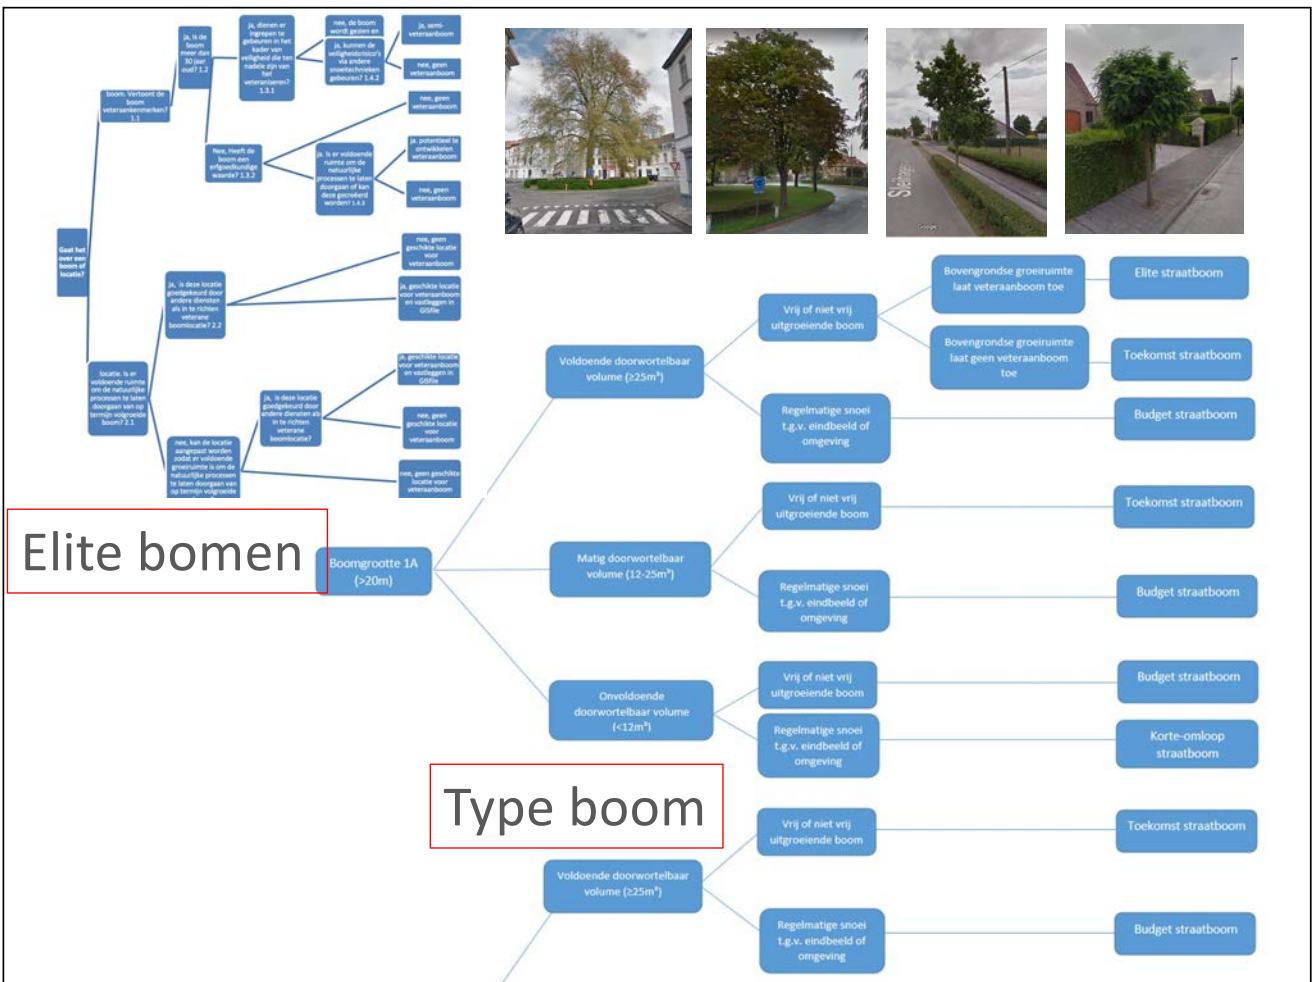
Gaat het over een boom of locatie?

boom. Vertoont de boom veteranenkenmerken? 1.1

ja, is de boom meer dan 30 jaar oud? 1.2

ja, dienen er ingrepen te gebeuren in het kader van veiligheid die ten nadele zijn van het veteraniseren? 1.3.1

nee, de boom wordt gezien en

ja, semi-veteraanboom

ja, kunnen de veiligheidsrisico's via andere snoeitechnieken gebeuren? 1.4.2

nee, geen veteraanboom

nee, geen veteraanboom

Nee, Heeft de boom een erfgoedkundige waarde? 1.3.2

ja, is er voldoende ruimte om de natuurlijke processen te laten doorgaan of kan deze gecreëerd worden? 1.4.3

ja, potentieel te ontwikkelen veteraanboom

nee, geen veteraanboom

locatie. Is er voldoende ruimte om de natuurlijke processen te laten doorgaan van op termijn volgroeide boom? 2.1

ja, is deze locatie goedgekeurd door andere diensten als in te richten veterane boomlocatie? 2.2

nee, geen geschikte locatie voor veteraanboom

ja, geschikte locatie voor veteraanboom en vastleggen in GISfile

nee, kan de locatie aangepast worden zodat er voldoende groeiruimte is om de natuurlijke processen te laten doorgaan van op termijn volgroeide

ja, is deze locatie goedgekeurd door andere diensten als in te richten veterane boomlocatie?

ja, geschikte locatie voor veteraanboom en vastleggen in GISfile

nee, geen geschikte locatie voor veteraanboom

nee, geen geschikte locatie voor veteraanboom

Elite bomen

Boomgrootte 1A (>20m)

Voldoende doorwortelbaar volume (≥25m³)

Vrij of niet vrij uitgroeiende boom

Bovengrondse groeiruimte laat veteraanboom toe

Elite straatboom

Bovengrondse groeiruimte laat geen veteraanboom toe

Toekomst straatboom

Regelmatige snoei t.g.v. eindbeeld of omgeving

Budget straatboom

Matig doorwortelbaar volume (12-25m³)

Vrij of niet vrij uitgroeiende boom

Toekomst straatboom

Regelmatige snoei t.g.v. eindbeeld of omgeving

Budget straatboom

Onvoldoende doorwortelbaar volume (<12m³)

Vrij of niet vrij uitgroeiende boom

Budget straatboom

Regelmatige snoei t.g.v. eindbeeld of omgeving

Korte-omloop straatboom

Type boom

Voldoende doorwortelbaar volume (≥25m³)

Vrij of niet vrij uitgroeiende boom

Toekomst straatboom

Regelmatige snoei t.g.v. eindbeeld of omgeving

Budget straatboom